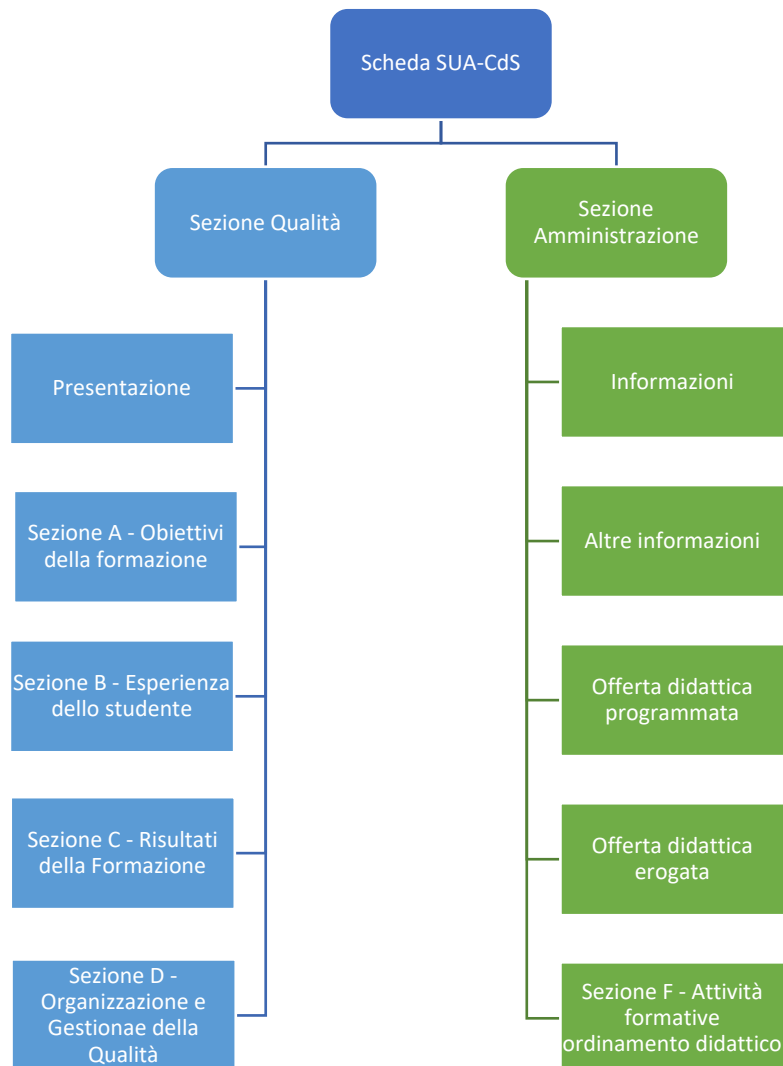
Scheda SUA-CdS

Sezione Qualità

Sezione Amministrazione

Presentazione

Sezione A - Obiettivi della formazione

Sezione B - Esperienza dello studente

Sezione C - Risultati della Formazione

Sezione D - Organizzazione e Gestionae della Qualità

Informazioni

Altre informazioni

Offerta didattica programmata

Offerta didattica erogata

Sezione F - Attività formative ordinamento didattico